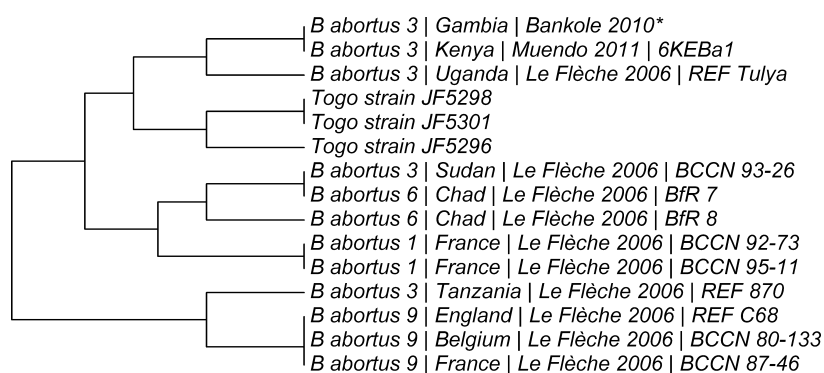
B abortus 3 | Gambia | Bankole 2010*
B abortus 3 | Kenya | Muendo 2011 | 6KEBa1
B abortus 3 | Uganda | Le Flèche 2006 | REF Tulya
Togo strain JF5298
Togo strain JF5301
Togo strain JF5296
B abortus 3 | Sudan | Le Flèche 2006 | BCCN 93-26
B abortus 6 | Chad | Le Flèche 2006 | BfR 7
B abortus 6 | Chad | Le Flèche 2006 | BfR 8
B abortus 1 | France | Le Flèche 2006 | BCCN 92-73
B abortus 1 | France | Le Flèche 2006 | BCCN 95-11
B abortus 3 | Tanzania | Le Flèche 2006 | REF 870
B abortus 9 | England | Le Flèche 2006 | REF C68
B abortus 9 | Belgium | Le Flèche 2006 | BCCN 80-133
B abortus 9 | France | Le Flèche 2006 | BCCN 87-46